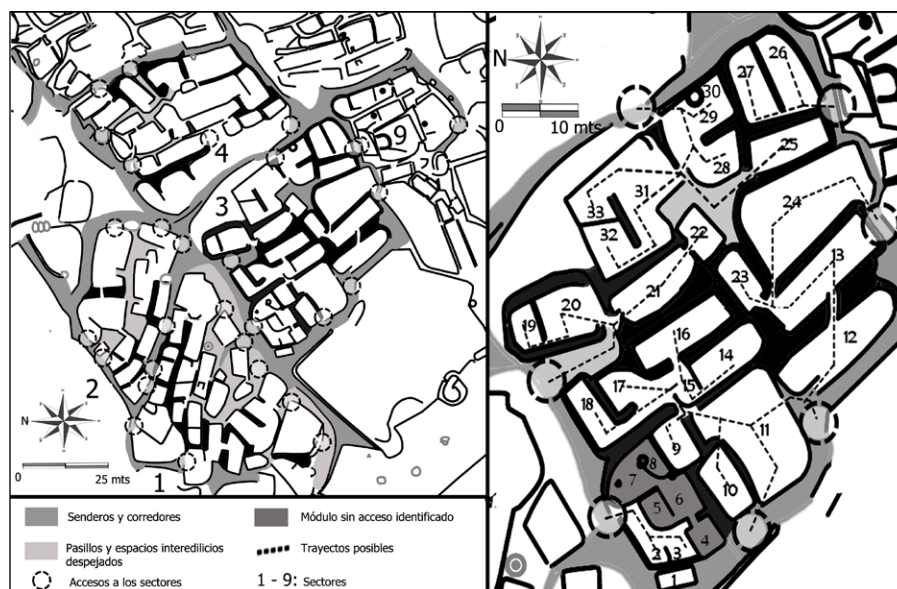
4
9
7
3
2
N
0
25 mts
1

N
0
10 mts
30
29
26
27
25
28
31
33
32
24
22
23
13
21
20
19
16
14
12
17
15
18
11
9
8
7
6
5
10
4
2
3
1

Senderos y corredores
Módulo sin acceso identificado
Pasillos y espacios interedilicios despejados
Trayectos posibles
Accesos a los sectores
1 - 9: Sectores